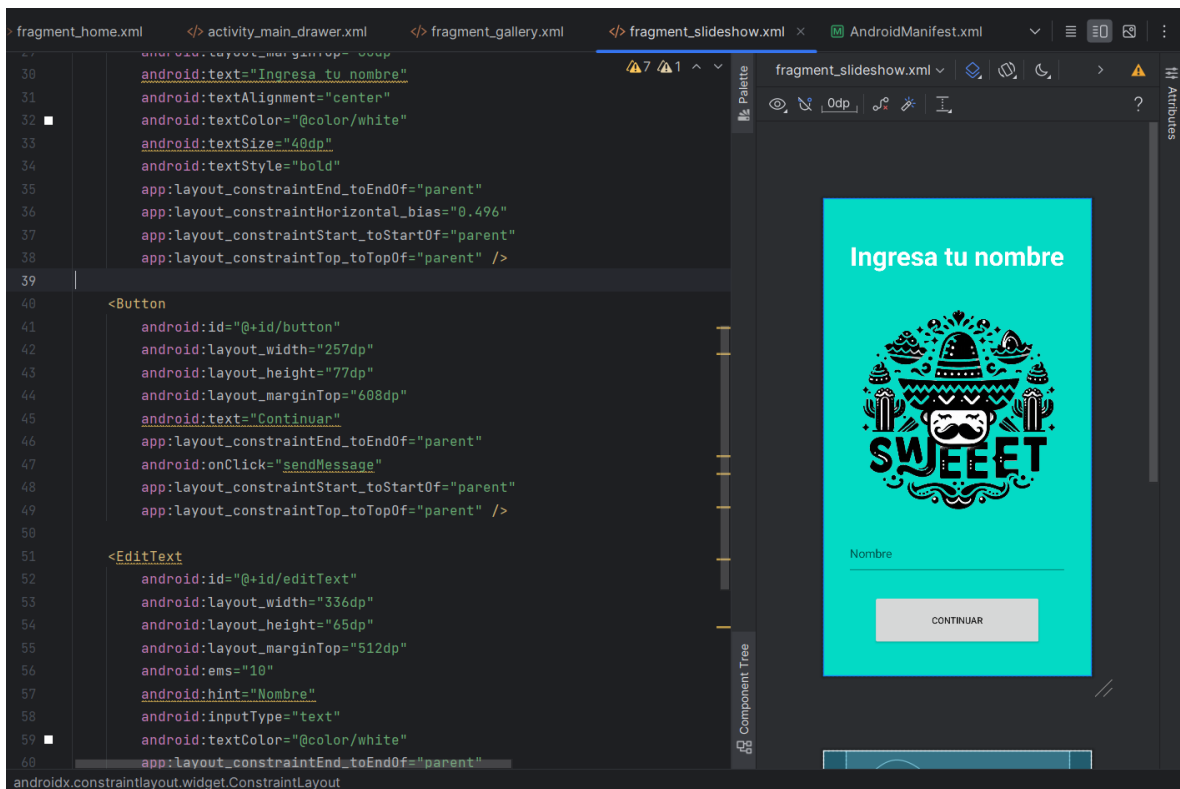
fragment_home.xml | activity_main_drawer.xml | fragment_gallery.xml | fragment_slideshow.xml × | AndroidManifest.xml

29 android:layout_marginTop="60dp"
30 android:text="Ingresa tu nombre"
31 android:textAlignment="center"
32 android:textColor="@color/white"
33 android:textSize="40dp"
34 android:textStyle="bold"
35 app:layout_constraintEnd_toEndOf="parent"
36 app:layout_constraintHorizontal_bias="0.496"
37 app:layout_constraintStart_toStartOf="parent"
38 app:layout_constraintTop_toTopOf="parent" />
39
40 <Button
41 android:id="@+id/button"
42 android:layout_width="257dp"
43 android:layout_height="77dp"
44 android:layout_marginTop="608dp"
45 android:text="Continuar"
46 app:layout_constraintEnd_toEndOf="parent"
47 android:onClick="sendMessage"
48 app:layout_constraintStart_toStartOf="parent"
49 app:layout_constraintTop_toTopOf="parent" />
50
51 <EditText
52 android:id="@+id/editText"
53 android:layout_width="336dp"
54 android:layout_height="65dp"
55 android:layout_marginTop="512dp"
56 android:ems="10"
57 android:hint="Nombre"
58 android:inputType="text"
59 android:textColor="@color/white"
60 app:layout_constraintEnd_toEndOf="parent"

7 1

Palette
Component Tree
Attributes

fragment_slideshow.xml
0dp
?

Ingresa tu nombre
SWEEET
Nombre
CONTINUAR

androidx.constraintlayout.widget.ConstraintLayout